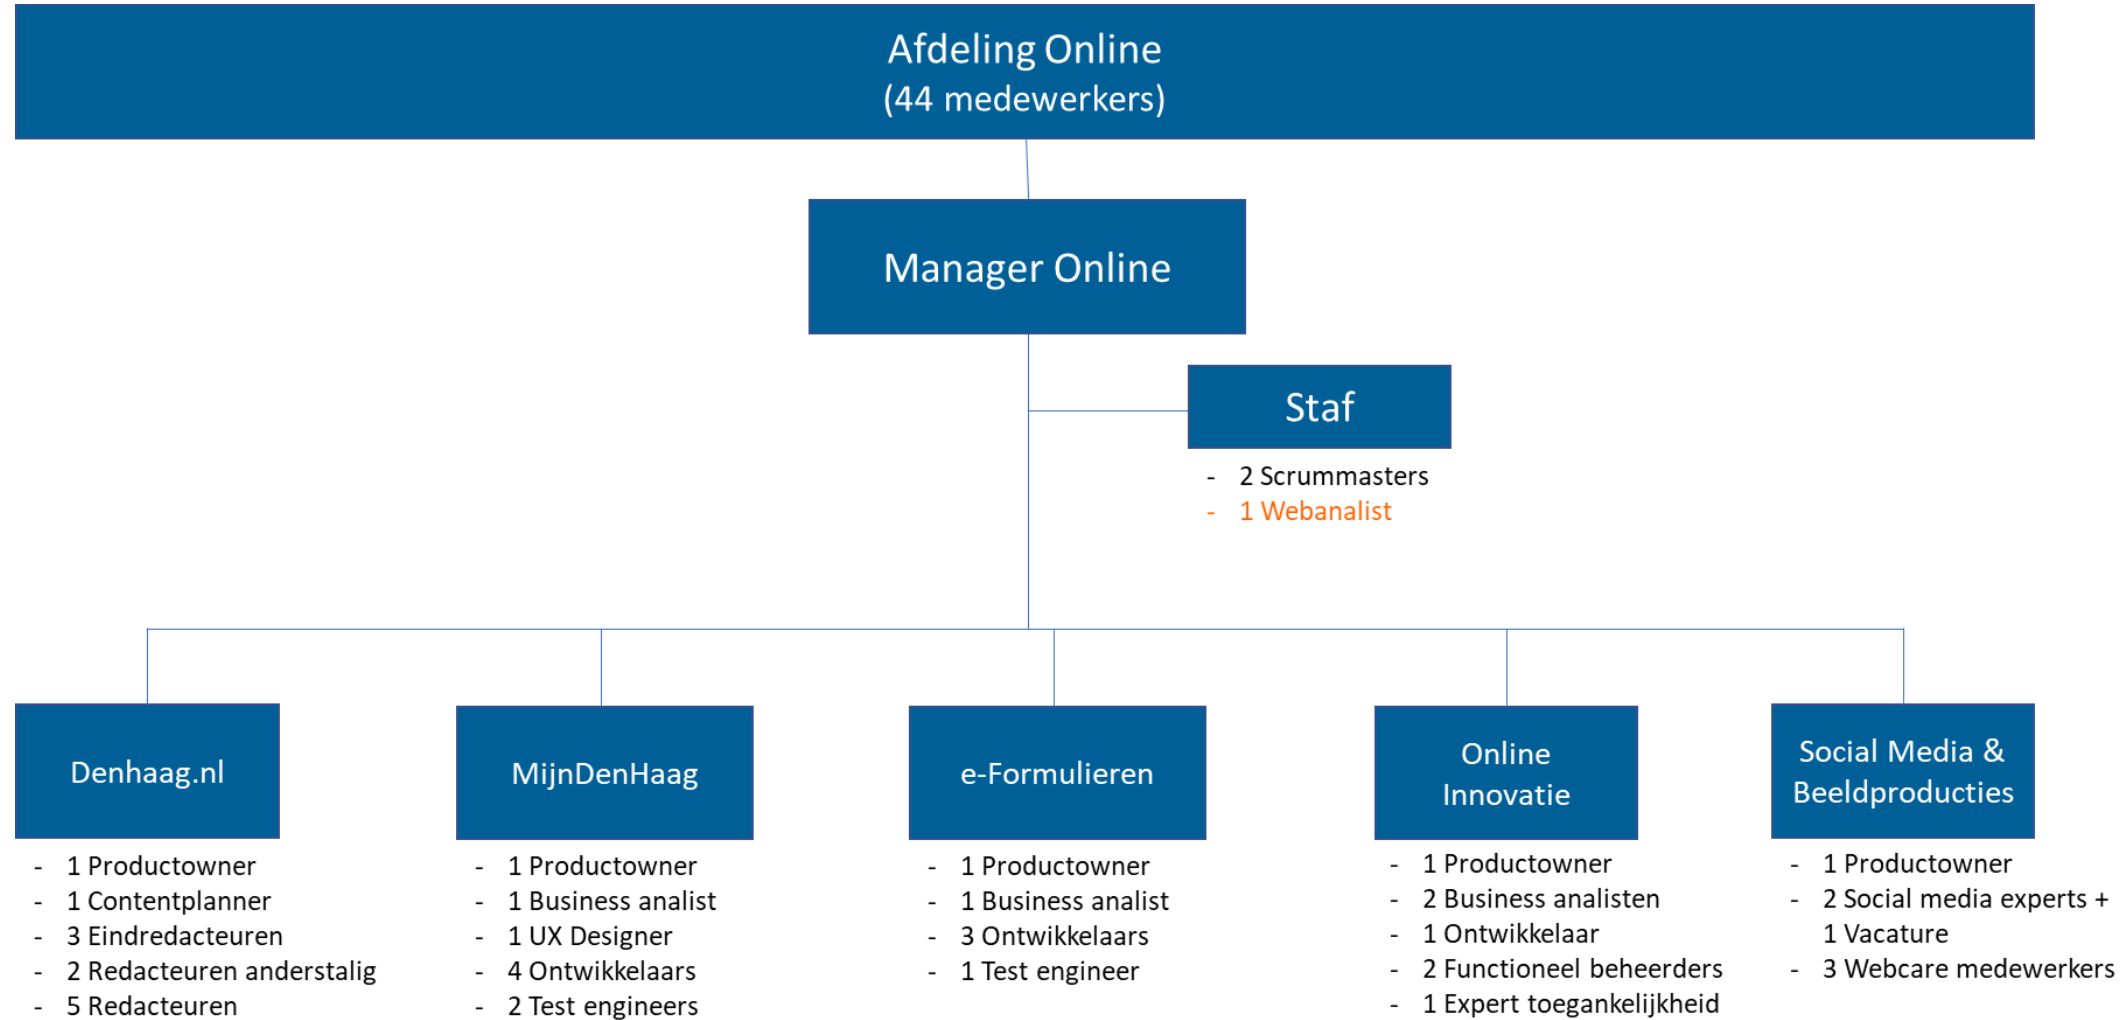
Afdeling Online
(44 medewerkers)

Manager Online

Staf

- 2 Scrummasters
- 1 Webanalist

Denhaag.nl

- 1 Productowner
- 1 Contentplanner
- 3 Eindredacteuren
- 2 Redacteuren anderstalig
- 5 Redacteuren

MijnDenHaag

- 1 Productowner
- 1 Business analist
- 1 UX Designer
- 4 Ontwikkelaars
- 2 Test engineers

e-Formulieren

- 1 Productowner
- 1 Business analist
- 3 Ontwikkelaars
- 1 Test engineer

Online Innovatie

- 1 Productowner
- 2 Business analisten
- 1 Ontwikkelaar
- 2 Functioneel beheerders
- 1 Expert toegankelijkheid

Social Media & Beeldproducties

- 1 Productowner
- 2 Social media experts + 1 Vacature
- 3 Webcare medewerkers